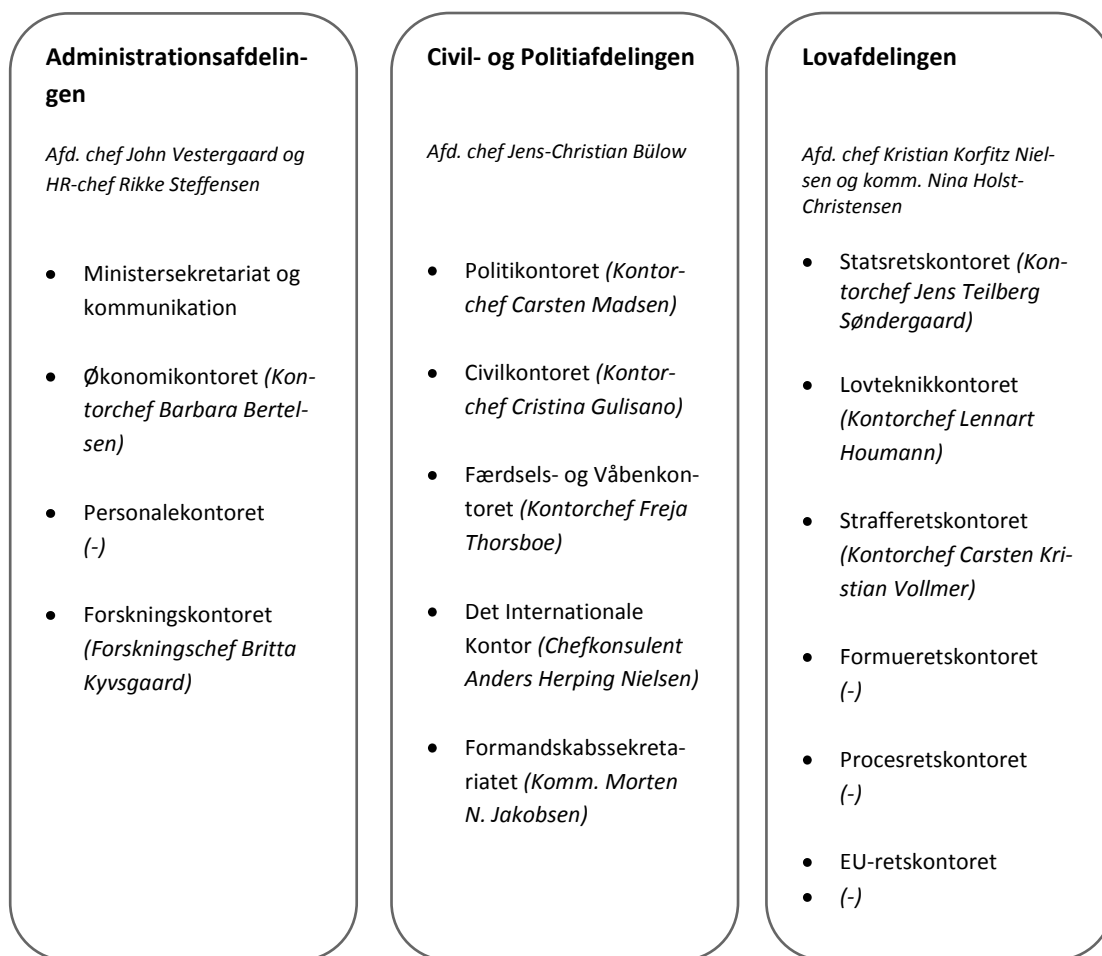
**Administrationsafdelingen**

*Afd. chef John Vestergaard og HR-chef Rikke Steffensen*

- Ministersekretariat og kommunikation
- Økonomikontoret *(Kontorchef Barbara Bertelsen)*
- Personalekontoret *(-)*
- Forskningskontoret *(Forskningschef Britta Kyvsgaard)*

**Civil- og Politiafdelingen**

*Afd. chef Jens-Christian Bülow*

- Politikontoret *(Kontorchef Carsten Madsen)*
- Civilkontoret *(Kontorchef Cristina Gulisano)*
- Færdsels- og Våbenkontoret *(Kontorchef Freja Thorsboe)*
- Det Internationale Kontor *(Chefkonsulent Anders Herping Nielsen)*
- Formandskabssekretariatet *(Komm. Morten N. Jakobsen)*

**Lovafdelingen**

*Afd. chef Kristian Korfitz Nielsen og komm. Nina Holst-Christensen*

- Statsretskontoret *(Kontorchef Jens Teilberg Søndergaard)*
- Lovteknikkontoret *(Kontorchef Lennart Houmann)*
- Strafferetskontoret *(Kontorchef Carsten Kristian Vollmer)*
- Formueretskontoret *(-)*
- Procesretskontoret *(-)*
- EU-retskontoret
- *(-)*